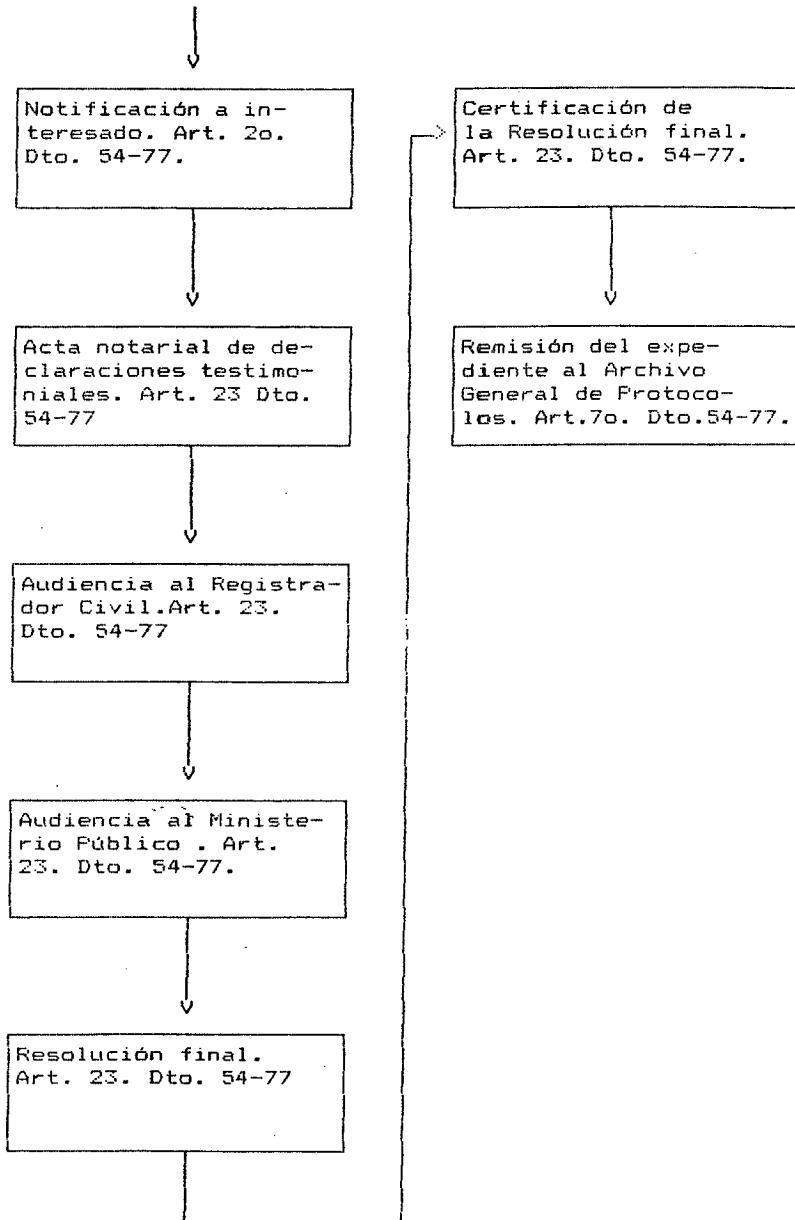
Notificación a interesado. Art. 2o. Dto. 54-77.

Acta notarial de declaraciones testimoniales. Art. 23 Dto. 54-77

Audiencia al Registrador Civil.Art. 23. Dto. 54-77

Audiencia al Ministerio Público . Art. 23. Dto. 54-77.

Resolución final. Art. 23. Dto. 54-77

Certificación de la Resolución final. Art. 23. Dto. 54-77.

Remisión del expediente al Archivo General de Protocolos. Art.7o. Dto.54-77.